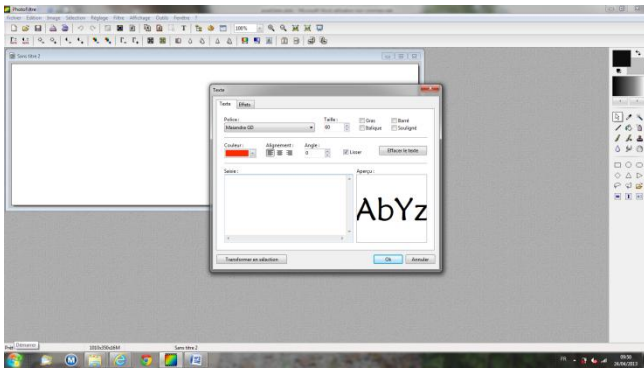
PhotoFiltre

Fichier Edition Image Sélection Réglage Filtre Affichage Outils Fenêtre ?

100%

Sans titre 2

Texte

Texte Effets

Police :

Maiandra GD

Taille :

60

Gras

Italique

Barré

Souligné

Couleur :

Alignement :

Angle :

0

Lisser

Effacer le texte

Saisie :

Aperçu :

AbYz

Transformer en sélection

Ok

Annuler

Prêt Démarrer

1050x350x16M

Sans titre 2

FR

09:56
20/06/2013